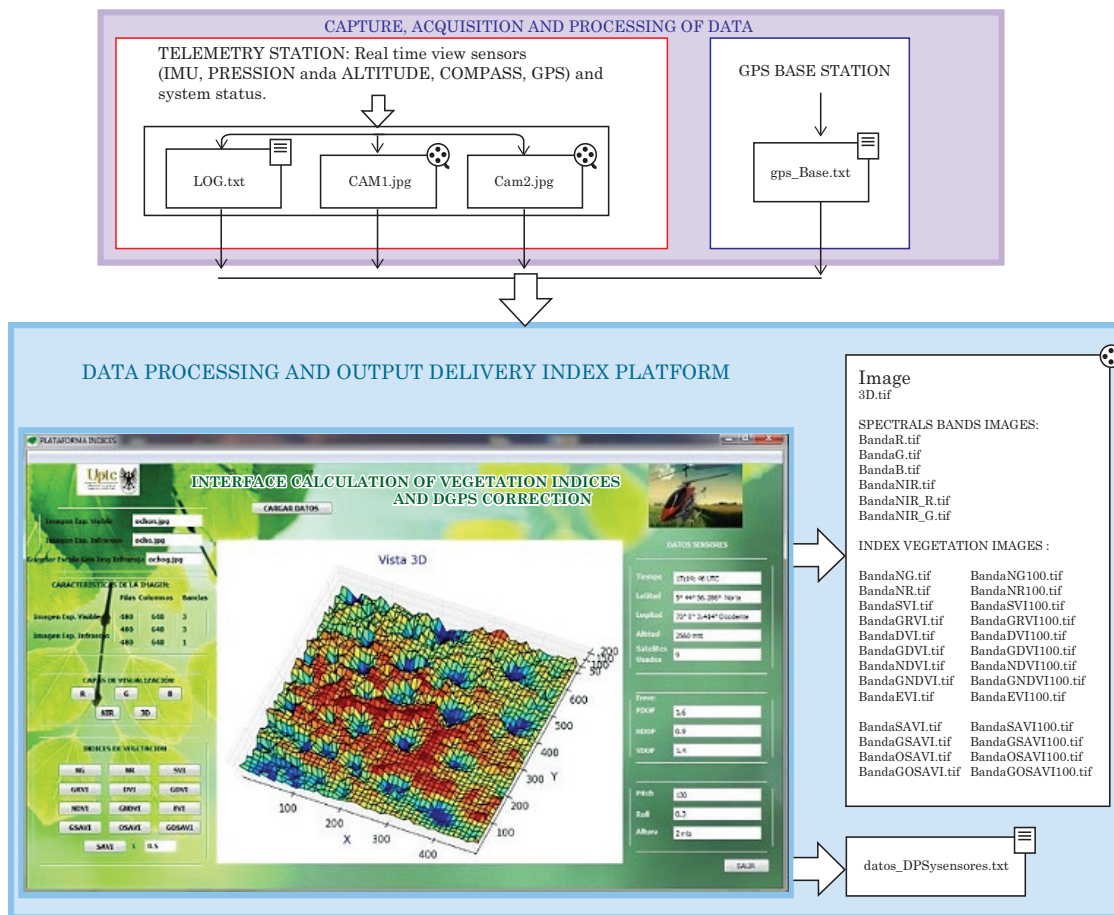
CAPTURE, ACQUISITION AND PROCESSING OF DATA

TELEMETRY STATION: Real time view sensors (IMU, PRESSION anda ALTITUDE, COMPASS, GPS) and system status.

LOG.txt

CAM1.jpg

Cam2.jpg

GPS BASE STATION

gps_Base.txt

DATA PROCESSING AND OUTPUT DELIVERY INDEX PLATFORM

PLATAFORMA INDICES

Uptc

INTERFACE CALCULATION OF VEGETATION INDICES AND DGPS CORRECTION

CARGAR DATOS

Imagen Esp. Visible ocho.jpg
Imagen Esp. Infrarojo ocho.jpg
Graficar Escala Gris Img Infrarojo ochog.jpg

CARACTERISTICAS DE LA IMAGEN:

| | Filas | Columnas | Bandas |
|---|---|---|---|
| Imagen Esp. Visible | 480 | 640 | 3 |
| | 480 | 640 | 3 |
| Imagen Esp. Infrarojo | 480 | 640 | 1 |

CAPAS DE VISUALIZACION
R G B
NIR 3D

INDICES DE VEGETACION
NG NR SVI
GRVI DVI GDVI
NDVI GNDVI EVI
GSAVI OSAVI GOSAVI
SAVI L 0.5

Vista 3D

100 200 300 400 X
100 200 300 400 500 600 Y
50 100 150 200

DATOS SENSORES
Tiempo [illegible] UTC
Latitud 5° 44' 56.286" Norte
Longitud 73° 0' 3.434" Occidente
Altitud 2560 mts
Satelites Usados 9

Error
PDOP 1.6
HDOP 0.9
VDOP 1.4

Pitch 130
Roll 0.5
Altura 2 mts

SALIR

Image
3D.tif

SPECTRALS BANDS IMAGES:
BandaR.tif
BandaG.tif
BandaB.tif
BandaNIR.tif
BandaNIR_R.tif
BandaNIR_G.tif

INDEX VEGETATION IMAGES :

BandaNG.tif
BandaNR.tif
BandaSVI.tif
BandaGRVI.tif
BandaDVI.tif
BandaGDVI.tif
BandaNDVI.tif
BandaGNDVI.tif
BandaEVI.tif

BandaSAVI.tif
BandaGSAVI.tif
BandaOSAVI.tif
BandaGOSAVI.tif

BandaNG100.tif
BandaNR100.tif
BandaSVI100.tif
BandaGRVI100.tif
BandaDVI100.tif
BandaGDVI100.tif
BandaNDVI100.tif
BandaGNDVI100.tif
BandaEVI100.tif

BandaSAVI100.tif
BandaGSAVI100.tif
BandaOSAVI100.tif
BandaGOSAVI100.tif

datos_DPSysensores.txt